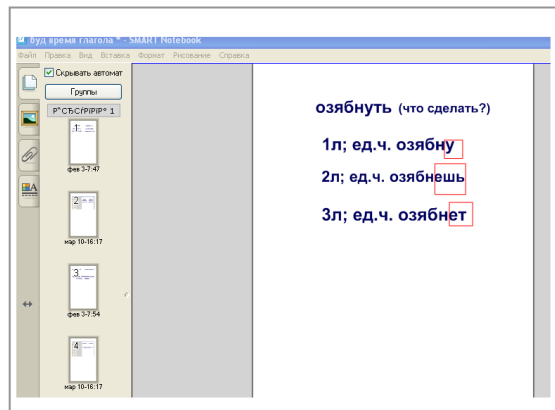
буд время глагола * - SMART Notebook

Файл Правка Вид Вставка Формат Рисование Справка

Скрывать автомат

Группы

Р°СЂСЃРїРёР° 1

1

фев 3-7:47

2

мар 10-16:17

3

фев 3-7:54

4

мар 10-16:17

озябнуть (что сделать?)

1л; ед.ч. озябну

2л; ед.ч. озябнешь

3л; ед.ч. озябнет